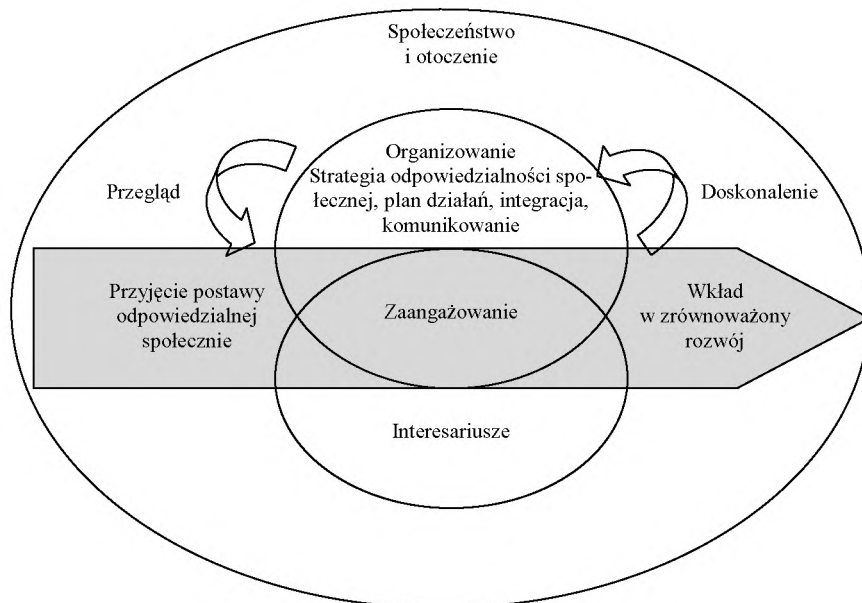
Społeczeństwo
i otoczenie

Przegląd

Organizowanie
Strategia odpowiedzialności społecznej, plan działań, integracja, komunikowanie

Doskonalenie

Przyjęcie postawy odpowiedzialnej społecznie

Zaangażowanie

Wkład
w zrównoważony rozwój

Interesariusze